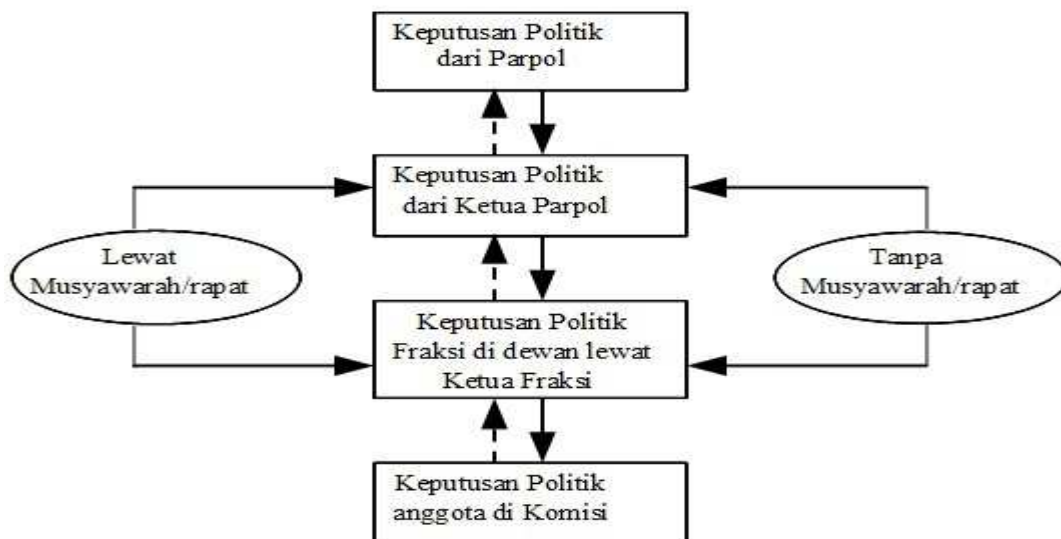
Keputusan Politik dari Parpol

Keputusan Politik dari Ketua Parpol

Lewat Musyawarah/rapat

Tanpa Musyawarah/rapat

Keputusan Politik Fraksi di dewan lewat Ketua Fraksi

Keputusan Politik anggota di Komisi